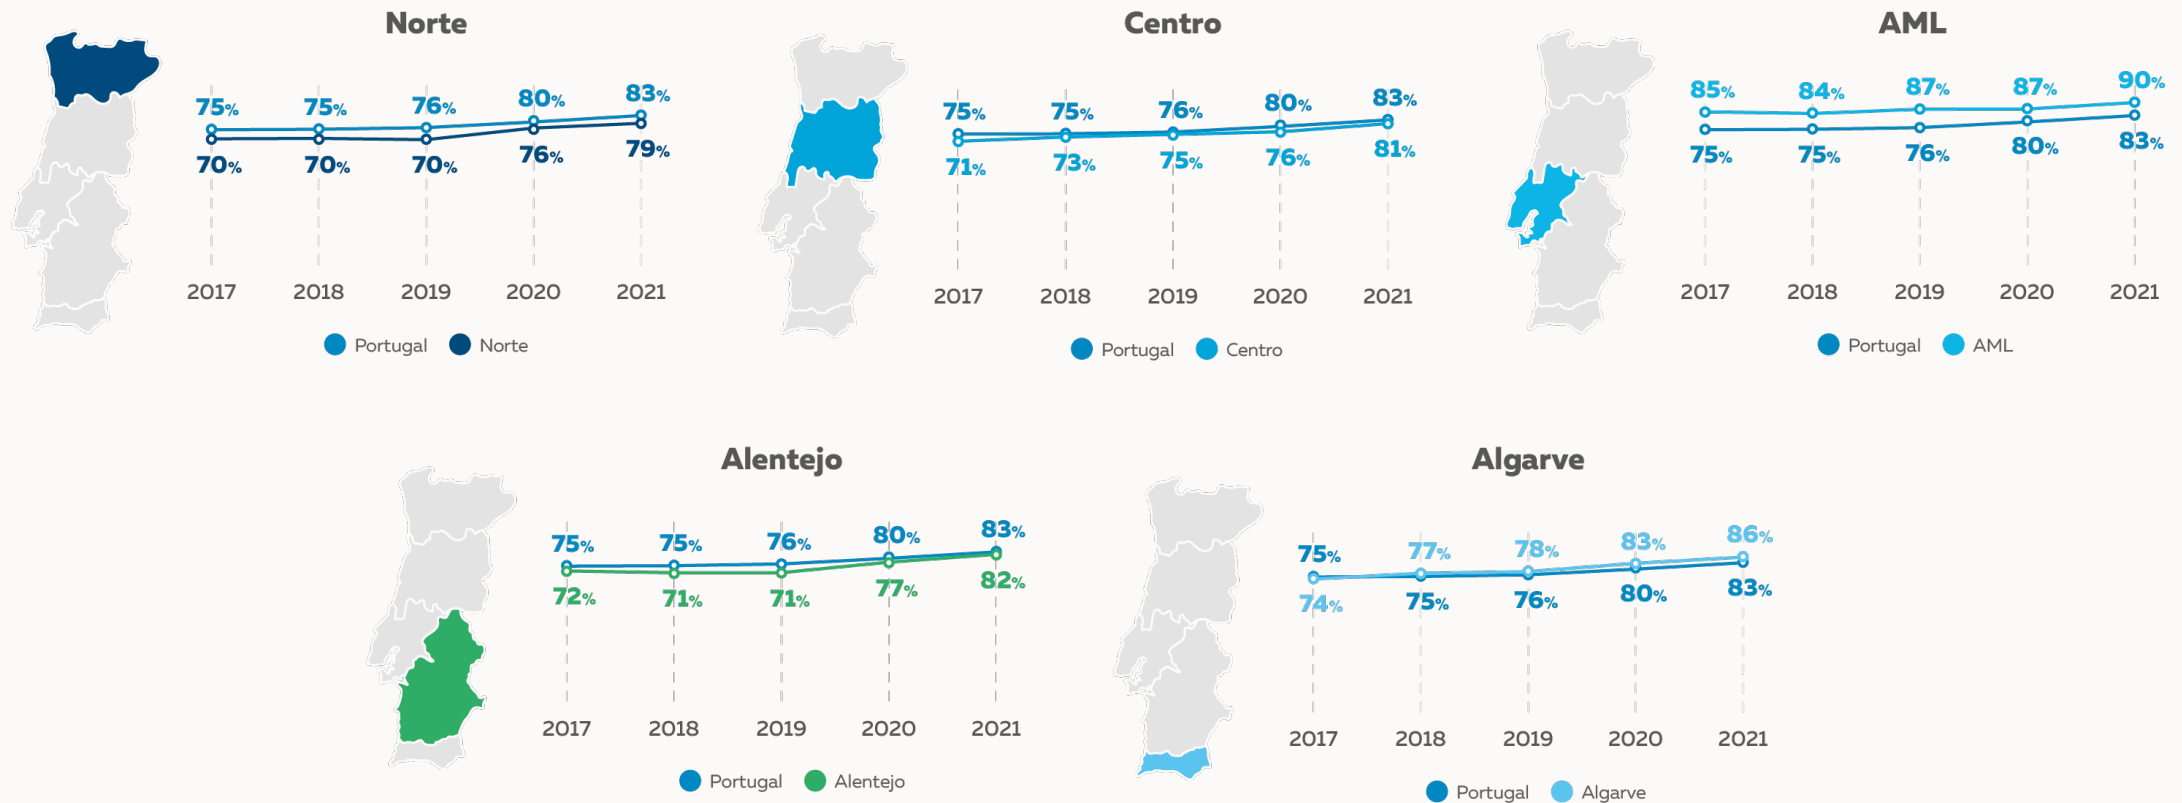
Norte

75% 75% 76% 80% 83%

70% 70% 70% 76% 79%

2017 2018 2019 2020 2021

Portugal Norte

Centro

75% 75% 76% 80% 83%

71% 73% 75% 76% 81%

2017 2018 2019 2020 2021

Portugal Centro

AML

85% 84% 87% 87% 90%

75% 75% 76% 80% 83%

2017 2018 2019 2020 2021

Portugal AML

Alentejo

75% 75% 76% 80% 83%

72% 71% 71% 77% 82%

2017 2018 2019 2020 2021

Portugal Alentejo

Algarve

75% 77% 78% 83% 86%

74% 75% 76% 80% 83%

2017 2018 2019 2020 2021

Portugal Algarve